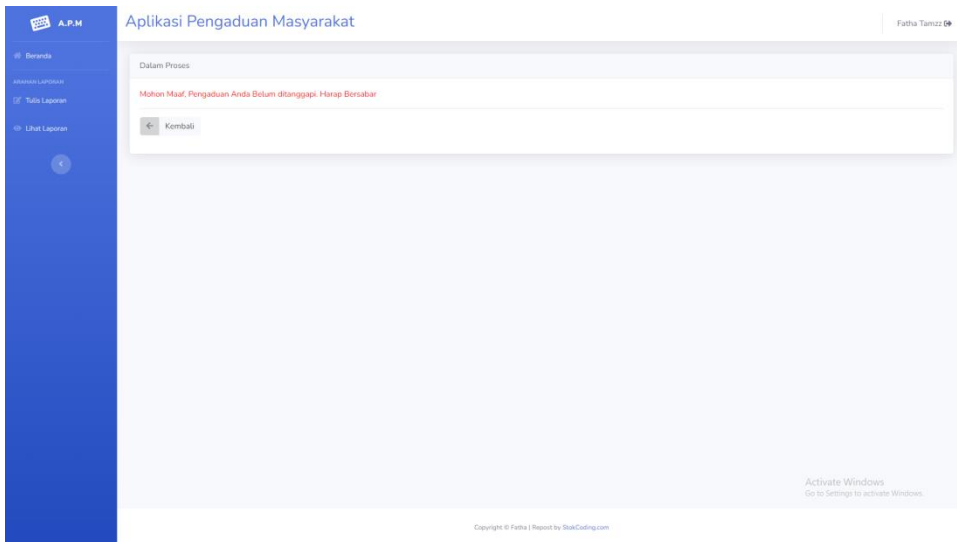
A.P.M

Beranda

ARAHAN LAPORAN

Tulis Laporan

Lihat Laporan

Aplikasi Pengaduan Masyarakat

Fatha Tamzz

Dalam Proses

Mohon Maaf, Pengaduan Anda Belum ditanggapi. Harap Bersabar

Kembali

Activate Windows
Go to Settings to activate Windows.

Copyright © Fatha | Repost by StokCoding.com